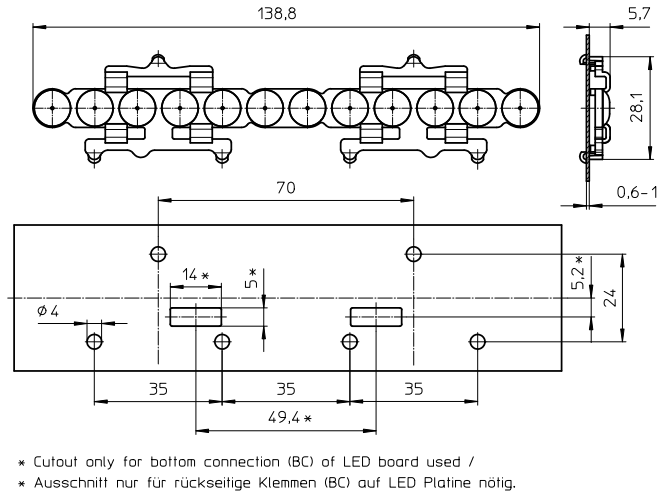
138,8

5,7

28,1

0,6-1

70

14 *

5 *

5,2 *

24

Ø 4

35

35

35

49,4 *

* Cutout only for bottom connection (BC) of LED board used /
* Ausschnitt nur für rückseitige Klemmen (BC) auf LED Platine nötig.